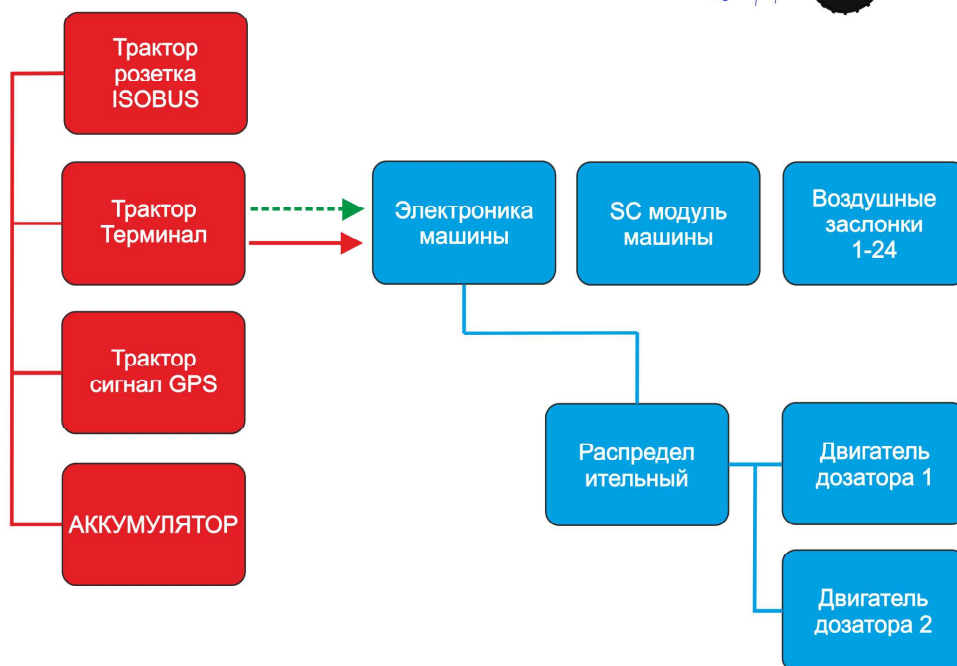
Трактор розетка ISOBUS

Трактор Терминал

Трактор сигнал GPS

АККУМУЛЯТОР

Электроника машины

SC модуль машины

Воздушные заслонки 1-24

Распредел ительный

Двигатель дозатора 1

Двигатель дозатора 2